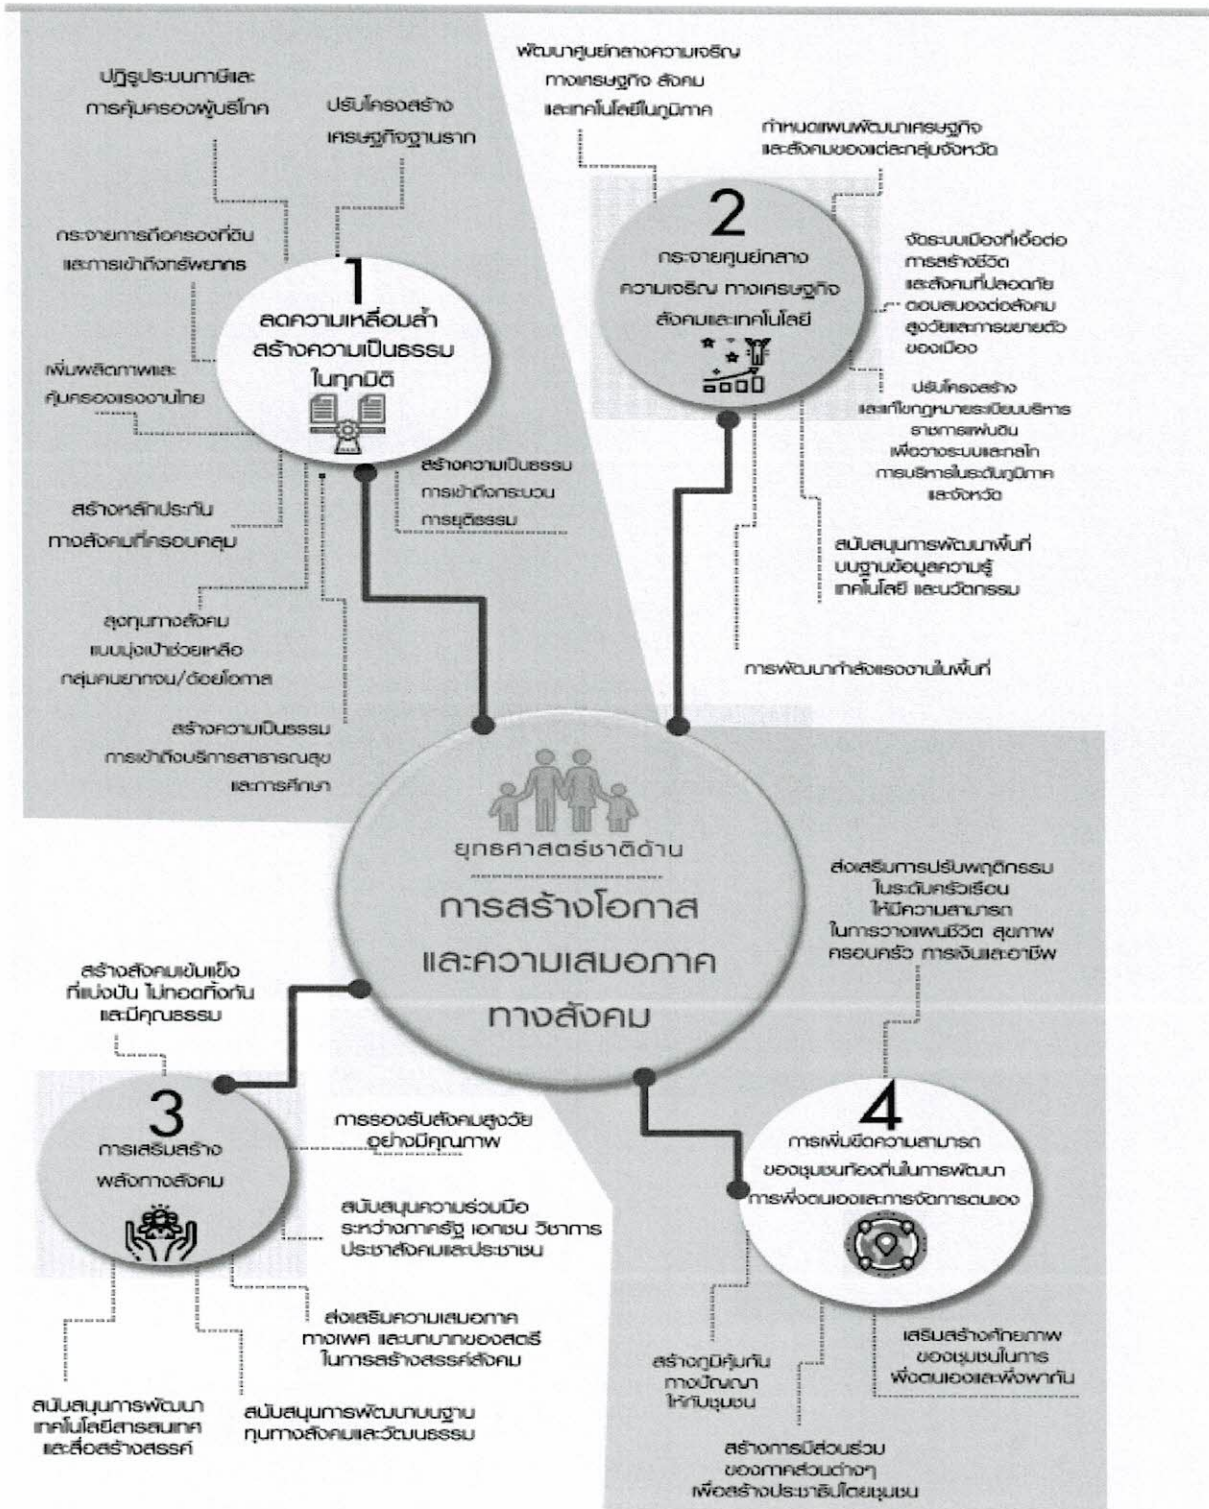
ปฏิรูประบบภาษีและการคุ้มครองผู้บริโภค

ปรับโครงสร้างเศรษฐกิจฐานราก

กระจายการถือครองที่ดินและการเข้าถึงทรัพยากร

1
ลดความเหลื่อมล้ำ สร้างความเป็นธรรมในทุกมิติ

เพิ่มผลิตภาพและคุ้มครองแรงงานไทย

สร้างความเป็นธรรม การเข้าถึงกระบวนการยุติธรรม

สร้างหลักประกันทางสังคมที่ครอบคลุม

ลงทุนทางสังคมแบบมุ่งเป้าช่วยเหลือกลุ่มคนยากจน/ด้อยโอกาส

สร้างความเป็นธรรม การเข้าถึงบริการสาธารณสุขและการศึกษา

พัฒนาศูนย์กลางความเจริญทางเศรษฐกิจ สังคม และเทคโนโลยีในภูมิภาค

กำหนดแผนพัฒนาเศรษฐกิจและสังคมของแต่ละกลุ่มจังหวัด

2
กระจายศูนย์กลางความเจริญ ทางเศรษฐกิจ สังคมและเทคโนโลยี

จัดระบบเมืองที่เอื้อต่อการสร้างชีวิตและสังคมที่ปลอดภัย ตอบสนองต่อสังคมสูงวัยและการขยายตัวของเมือง

ปรับโครงสร้างและแก้ไขกฎหมายระเบียบบริหารราชการแผ่นดิน เพื่อวางระบบและกลไกการบริหารในระดับภูมิภาคและจังหวัด

สนับสนุนการพัฒนาพื้นที่บนฐานข้อมูลความรู้ เทคโนโลยี และนวัตกรรม

การพัฒนากำลังแรงงานในพื้นที่

ยุทธศาสตร์ชาติด้าน
การสร้างโอกาสและความเสมอภาคทางสังคม

ส่งเสริมการปรับพฤติกรรมในระดับครัวเรือน ให้มีความสามารถในการวางแผนชีวิต สุขภาพ ครอบครัว การเงินและอาชีพ

สร้างสังคมเข้มแข็งที่แบ่งปัน ไม่ทอดทิ้งกัน และมีคุณธรรม

3
การเสริมสร้างพลังทางสังคม

การรองรับสังคมสูงวัยอย่างมีคุณภาพ

สนับสนุนความร่วมมือระหว่างภาครัฐ เอกชน วิชาการ ประชาสังคมและประชาชน

ส่งเสริมความเสมอภาคทางเพศ และบทบาทของสตรีในการสร้างสรรค์สังคม

สนับสนุนการพัฒนาเทคโนโลยีสารสนเทศและสื่อสร้างสรรค์

สนับสนุนการพัฒนาบนฐานทุนทางสังคมและวัฒนธรรม

4
การเพิ่มขีดความสามารถของชุมชนท้องถิ่นในการพัฒนา การพึ่งตนเองและการจัดการตนเอง

เสริมสร้างศักยภาพของชุมชนในการพึ่งตนเองและพึ่งพากัน

สร้างภูมิคุ้มกันทางปัญญาให้กับชุมชน

สร้างการมีส่วนร่วมของภาคส่วนต่างๆ เพื่อสร้างประชาธิปไตยชุมชน